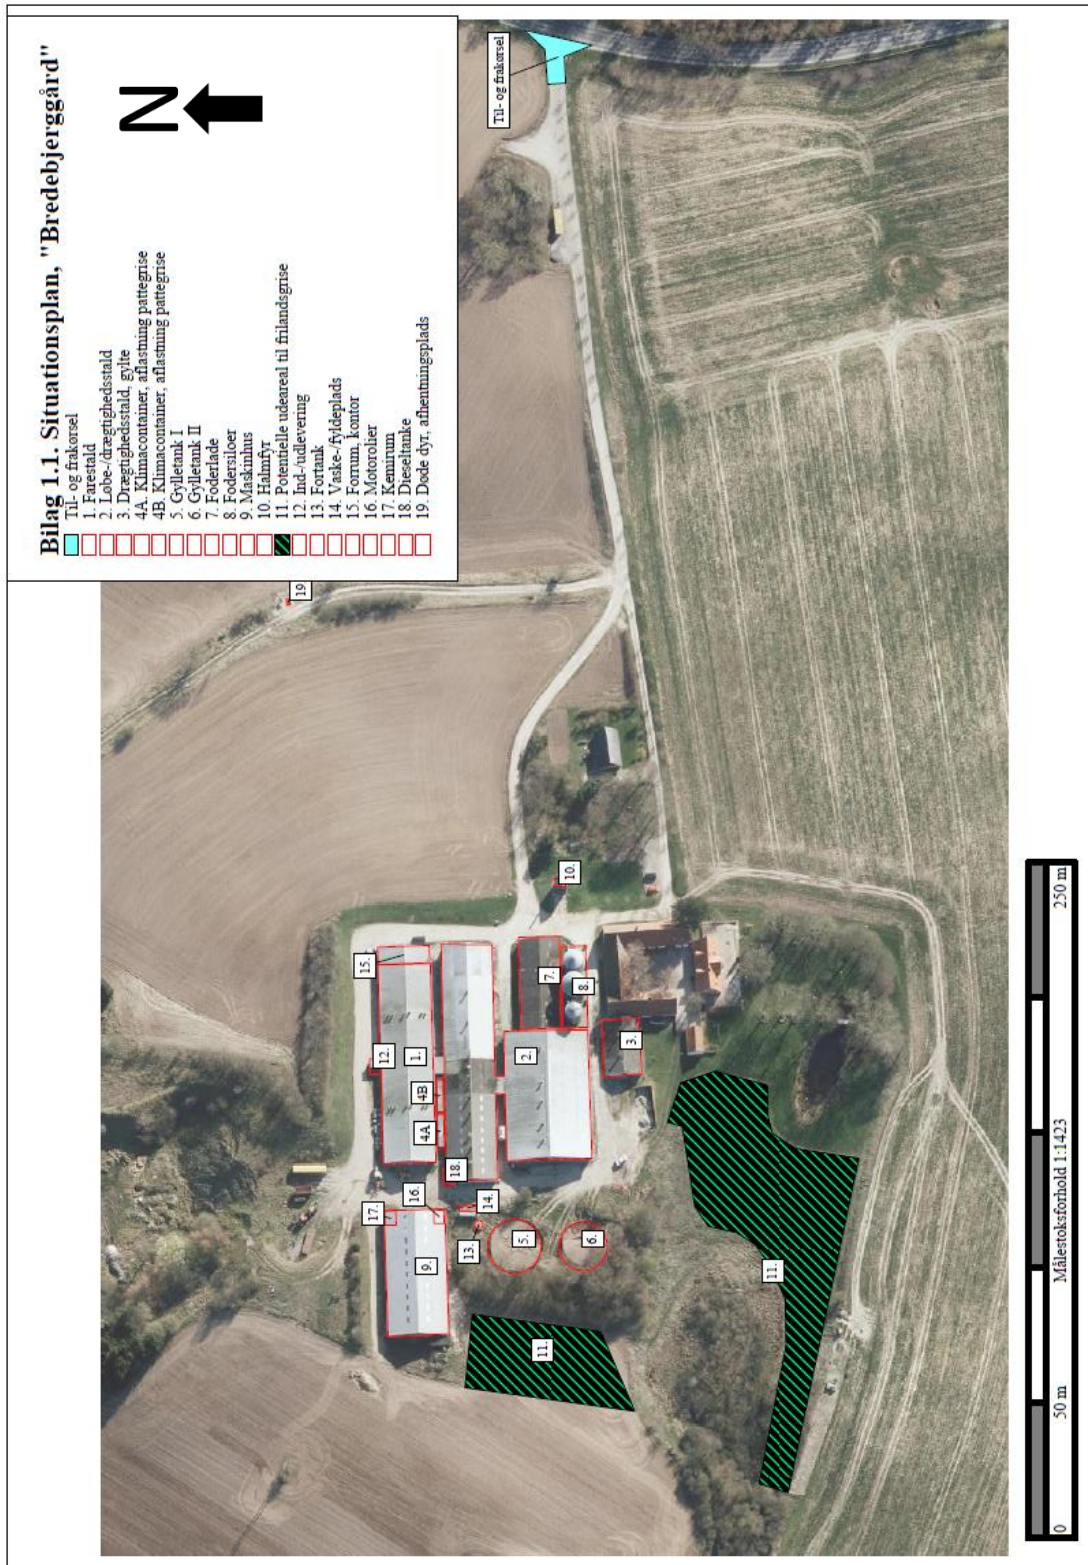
Bilag 1.1. Situationsplan, "Bredebjerggård"

N

Til- og frakørsel
1. Farestald
2. Løbe-/drægtighedsstald
3. Drægtighedsstald, gylte
4A. Klimacontainer, aflastning pattegrise
4B. Klimacontainer, aflastning pattegrise
5. Gylletank I
6. Gylletank II
7. Foderlade
8. Fodersiloer
9. Maskinhus
10. Halmfyr
11. Potentielle udeareal til frilandsgrise
12. Ind-/udlevering
13. Fortank
14. Vaske-/fyldeplads
15. Forrum, kontor
16. Motorolier
17. Kemirum
18. Dieseltanke
19. Døde dyr, afhentningsplads

Til- og frakørsel

19

10.

15.

7.

8.

12.

1.

2.

3.

4B

4A

18.

16.

17.

14.

13.

5.

6.

9.

11.

11.

0

50 m

Målestoksforhold 1:1423

250 m